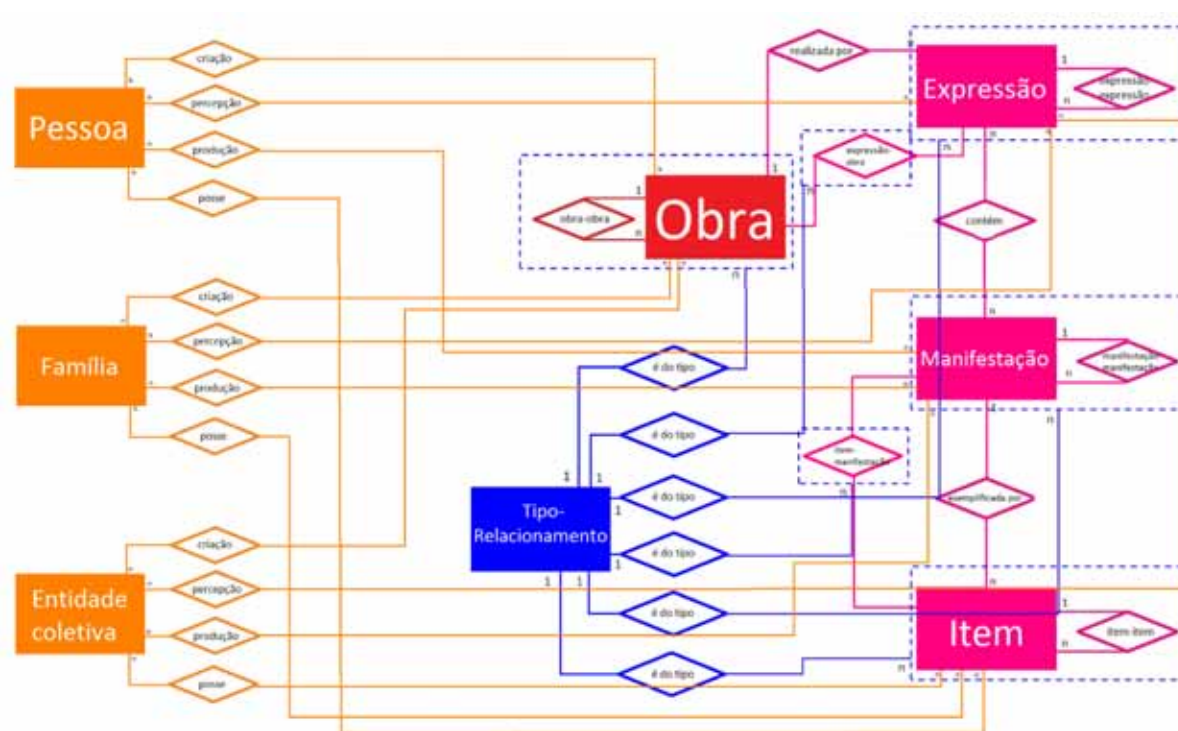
Pessoa

criação

percepção

produção

posse

Família

criação

percepção

produção

posse

Entidade coletiva

criação

percepção

produção

posse

realizada por

Expressão

1

n

expressão-expressão

expressão-obra

Obra

1

n

obra-obra

contém

Manifestação

1

n

manifestação-manifestação

é do tipo

é do tipo

é do tipo

é do tipo

é do tipo

é do tipo

item-manifestação

exemplificada por

Tipo-Relacionamento

1

1

1

1

1

1

Item

1

n

item-item